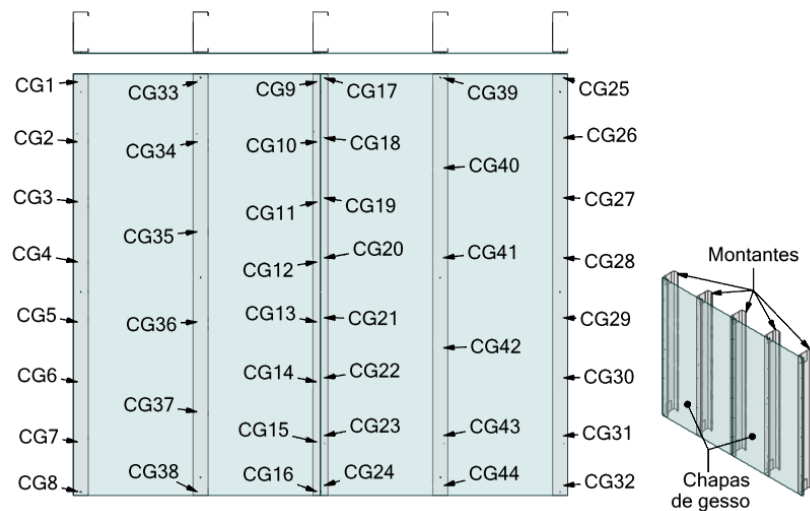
CG1
CG33
CG9
CG17
CG39
CG25
CG2
CG34
CG10
CG18
CG26
CG40
CG3
CG11
CG19
CG27
CG35
CG4
CG20
CG41
CG12
CG28
CG5
CG36
CG13
CG21
CG29
CG42
CG6
CG14
CG22
CG30
CG37
CG15
CG23
CG43
CG7
CG31
CG8
CG38
CG16
CG24
CG44
CG32
Montantes
Chapas de gesso